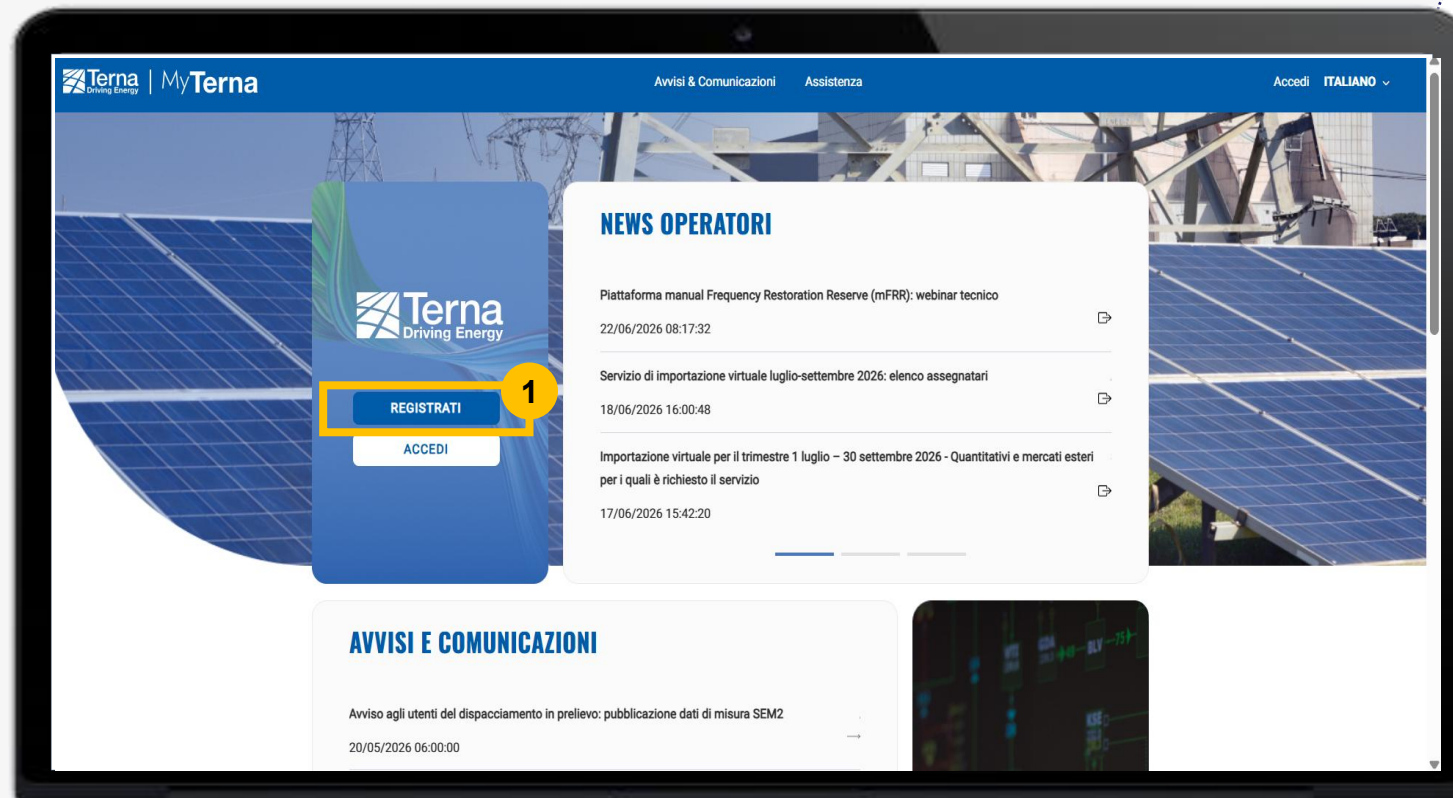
Terna Driving Energy | MyTerna

Avvisi & Comunicazioni Assistenza

Accedi ITALIANO

Terna Driving Energy

1

REGISTRATI

ACCEDI

NEWS OPERATORI

Piattaforma manual Frequency Restoration Reserve (mFRR): webinar tecnico

22/06/2026 08:17:32

Servizio di importazione virtuale luglio-settembre 2026: elenco assegnatari

18/06/2026 16:00:48

Importazione virtuale per il trimestre 1 luglio – 30 settembre 2026 - Quantitativi e mercati esteri per i quali è richiesto il servizio

17/06/2026 15:42:20

AVVISI E COMUNICAZIONI

Avviso agli utenti del dispacciamento in prelievo: pubblicazione dati di misura SEM2

20/05/2026 06:00:00